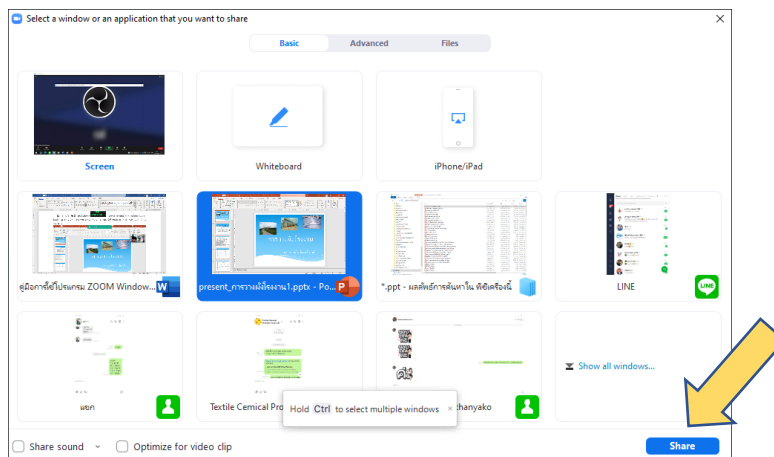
Select a window or an application that you want to share

Basic Advanced Files

Screen

Whiteboard

iPhone/iPad

คู่มือการใช้โปรแกรม ZOOM Window...

present_การรายงานโครงงาน1.pptx - Po...

*.ppt - ผลลัพธ์การค้นหาใน พีซีเครื่องนี้

LINE

พยก

Textile Cemical Pro

Hold Ctrl to select multiple windows

thanyako

Show all windows...

Share sound

Optimize for video clip

Share